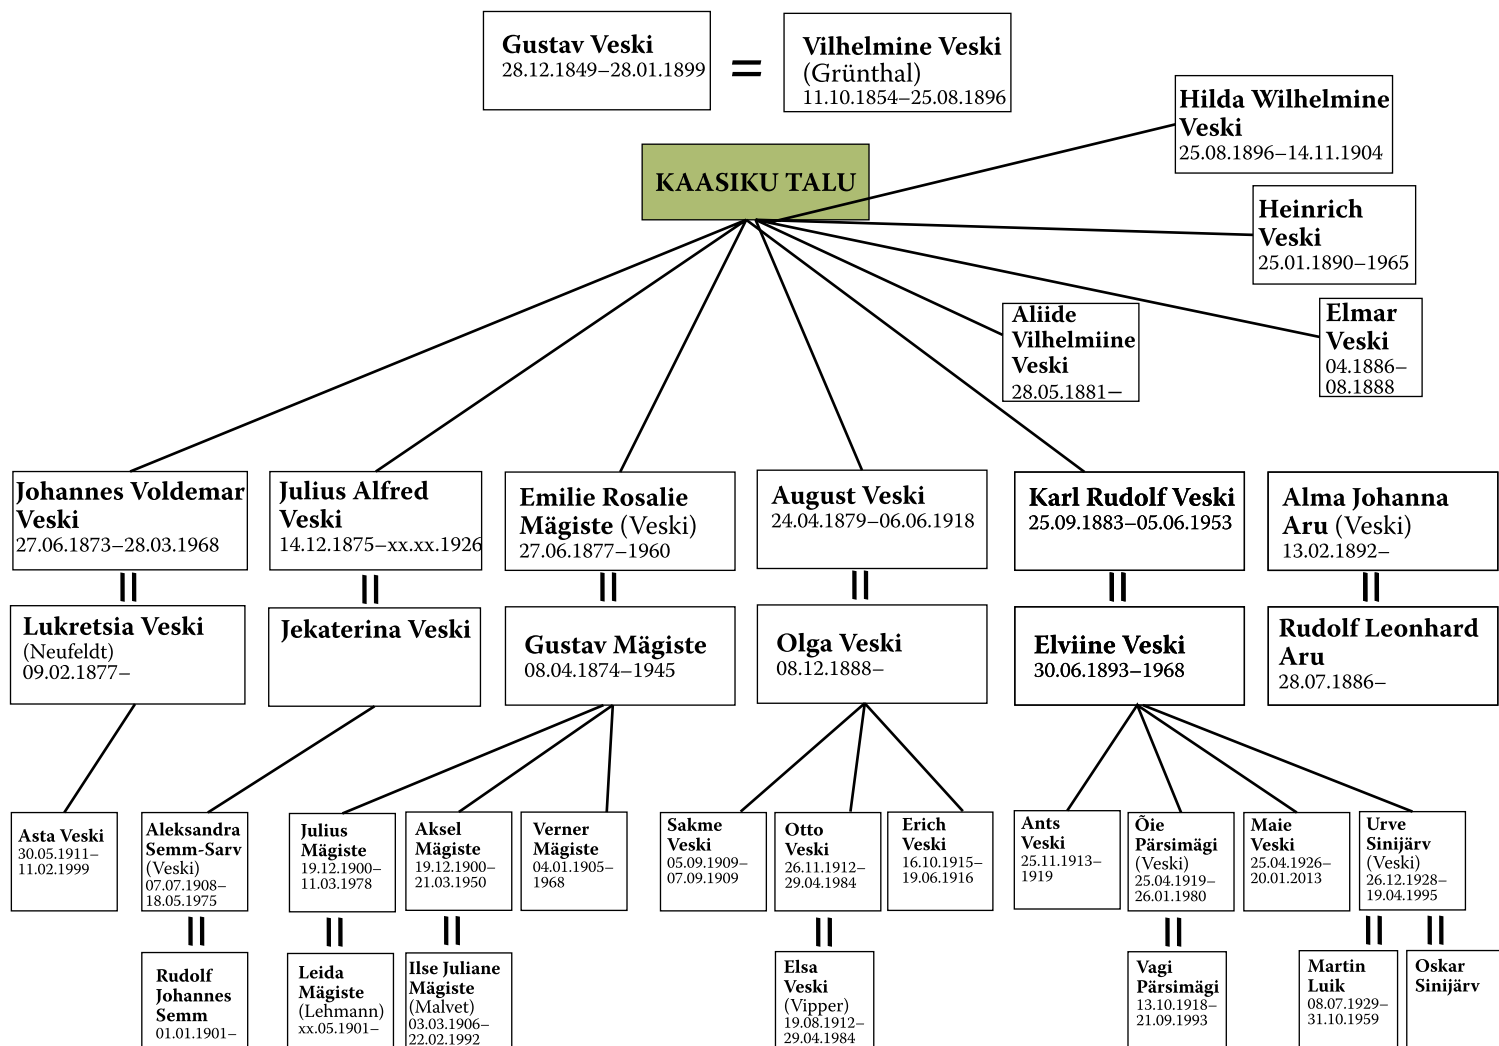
Gustav Veski
28.12.1849–28.01.1899

=

Vilhelmine Veski
(Grünthal)
11.10.1854–25.08.1896

KAASIKU TALU

Hilda Wilhelmine Veski
25.08.1896–14.11.1904

Heinrich Veski
25.01.1890–1965

Aliide Vilhelmiine Veski
28.05.1881–

Elmar Veski
04.1886–08.1888

Johannes Voldemar Veski
27.06.1873–28.03.1968

=

Lukretsia Veski
(Neufeldt)
09.02.1877–

Julius Alfred Veski
14.12.1875–xx.xx.1926

=

Jekaterina Veski

Emilie Rosalie Mägiste (Veski)
27.06.1877–1960

=

Gustav Mägiste
08.04.1874–1945

August Veski
24.04.1879–06.06.1918

=

Olga Veski
08.12.1888–

Karl Rudolf Veski
25.09.1883–05.06.1953

=

Elviine Veski
30.06.1893–1968

Alma Johanna Aru (Veski)
13.02.1892–

=

Rudolf Leonhard Aru
28.07.1886–

Asta Veski
30.05.1911–11.02.1999

Aleksandra Semm-Sarv
(Veski)
07.07.1908–18.05.1975

=

Rudolf Johannes Semm
01.01.1901–

Julius Mägiste
19.12.1900–11.03.1978

=

Leida Mägiste
(Lehmann)
xx.05.1901–

Aksel Mägiste
19.12.1900–21.03.1950

=

Ilse Juliane Mägiste
(Malvet)
03.03.1906–22.02.1992

Verner Mägiste
04.01.1905–1968

Sakme Veski
05.09.1909–07.09.1909

Otto Veski
26.11.1912–29.04.1984

=

Elsa Veski
(Vipper)
19.08.1912–29.04.1984

Erich Veski
16.10.1915–19.06.1916

Ants Veski
25.11.1913–1919

Õie Pärsimägi
(Veski)
25.04.1919–26.01.1980

=

Vagi Pärsimägi
13.10.1918–21.09.1993

Maie Veski
25.04.1926–20.01.2013

Urve Sinijärv
(Veski)
26.12.1928–19.04.1995

=

Martin Luik
08.07.1929–31.10.1959

=

Oskar Sinijärv